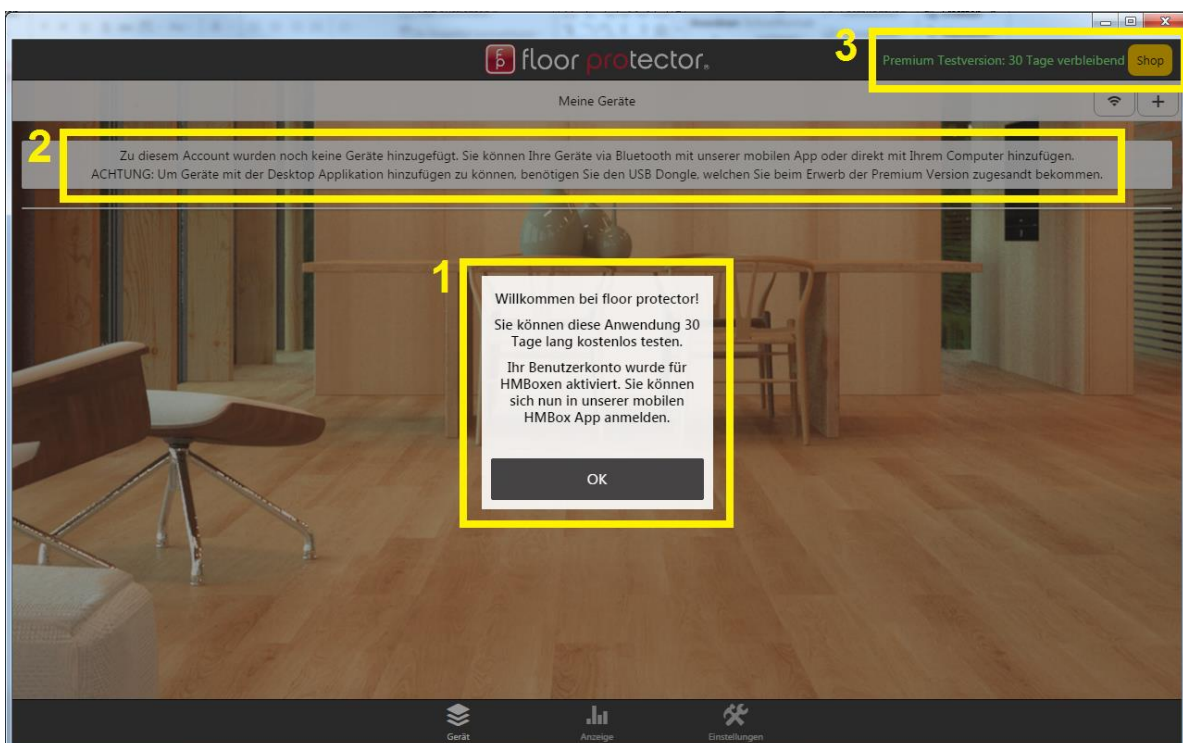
floor protector.

3 Premium Testversion: 30 Tage verbleibend Shop

Meine Geräte

+

2 Zu diesem Account wurden noch keine Geräte hinzugefügt. Sie können Ihre Geräte via Bluetooth mit unserer mobilen App oder direkt mit Ihrem Computer hinzufügen. ACHTUNG: Um Geräte mit der Desktop Applikation hinzufügen zu können, benötigen Sie den USB Dongle, welchen Sie beim Erwerb der Premium Version zugesandt bekommen.

1 Willkommen bei floor protector!

Sie können diese Anwendung 30 Tage lang kostenlos testen.

Ihr Benutzerkonto wurde für HMBoxen aktiviert. Sie können sich nun in unserer mobilen HMBox App anmelden.

OK

Gerät Anzeige Einstellungen